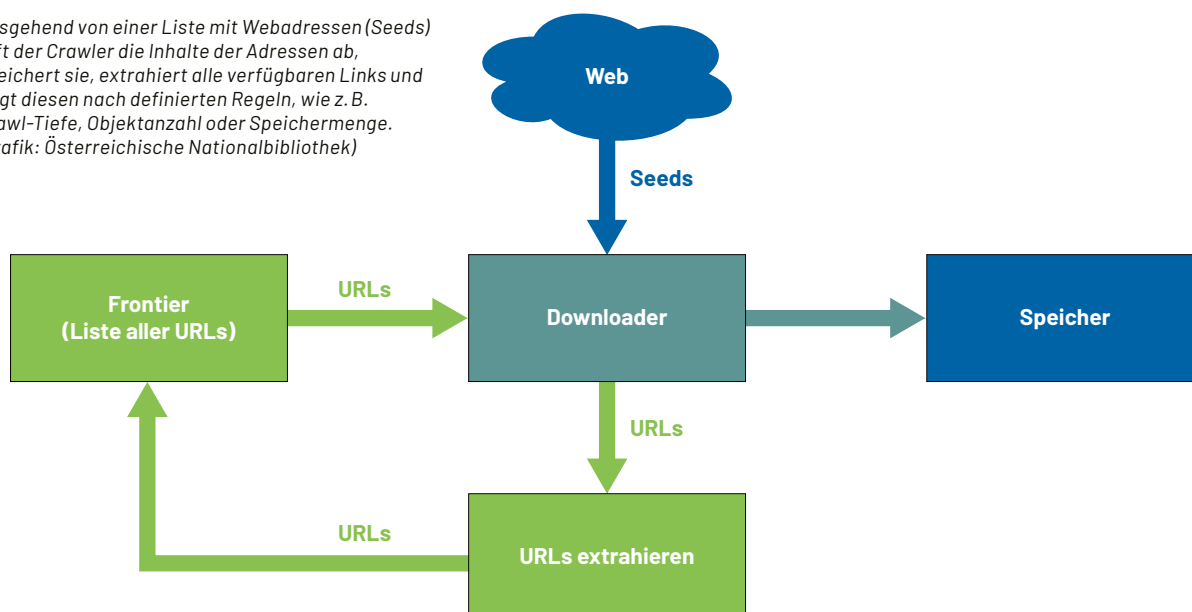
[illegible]sgehend von einer Liste mit Webadressen (Seeds) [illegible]ft der Crawler die Inhalte der Adressen ab, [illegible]eichert sie, extrahiert alle verfügbaren Links und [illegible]gt diesen nach definierten Regeln, wie z. B. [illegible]awl-Tiefe, Objektanzahl oder Speichermenge. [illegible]afik: Österreichische Nationalbibliothek)

Web

Seeds

Frontier (Liste aller URLs)

URLs

Downloader

Speicher

URLs

URLs

URLs extrahieren